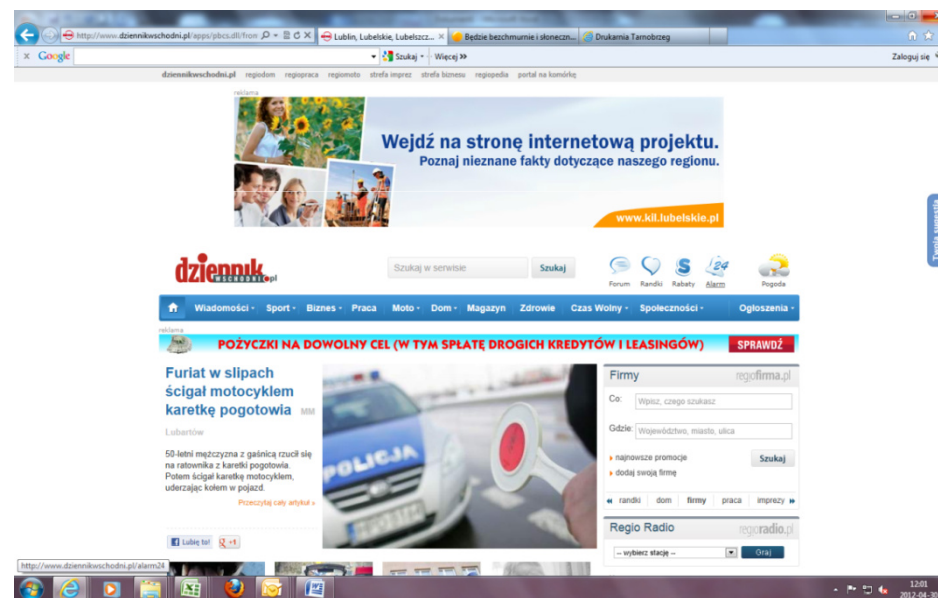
http://www.dziennikwschodni.pl/apps/pbcs.dll/from
Lublin, Lubelskie, Lubelszcz...
Będzie bezchmurnie i słoneczn...
Drukarnia Tarnobrzeg

Google
Szukaj
Więcej »
Zaloguj się

dziennikwschodni.pl regiodom regiopraca regiomoto strefa imprez strefa biznesu regiopedia portal na komórkę

reklama
Wejdź na stronę internetową projektu.
Poznaj nieznane fakty dotyczące naszego regionu.
www.kil.lubelskie.pl

dziennik wschodni.pl
Szukaj w serwisie
Szukaj
Forum Randki Rabaty Alarm Pogoda

Wiadomości Sport Biznes Praca Moto Dom Magazyn Zdrowie Czas Wolny Społeczności Ogłoszenia

reklama
POŻYCZKI NA DOWOLNY CEL (W TYM SPŁATĘ DROGICH KREDYTÓW I LEASINGÓW)
SPRAWDŹ

Furiat w slipach ścigał motocyklem karetkę pogotowia MM
Lubartów
50-letni mężczyzna z gaśnicą rzucił się na ratownika z karetki pogotowia. Potem ścigał karetkę motocyklem, uderzając kołem w pojazd.
Przeczytaj cały artykuł »
Lubię to! +1

POLICJA

Firmy regiofirma.pl
Co: Wpisz, czego szukasz
Gdzie: Województwo, miasto, ulica
najnowsze promocje
dodaj swoją firmę
Szukaj
randki dom firmy praca imprezy
Regio Radio regioradio.pl
-- wybierz stację --
Graj

Twoja sugestia

http://www.dziennikwschodni.pl/alarm24

12:01
2012-04-30